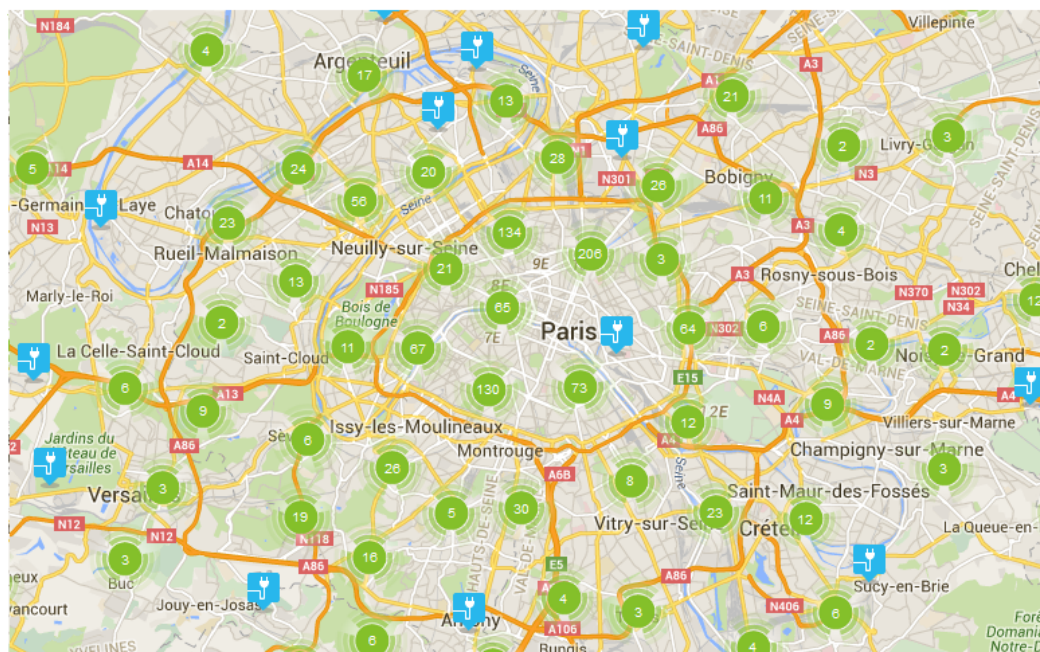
N184
Villepinte
Argenteuil
SAINT-DENIS
A3
A1
A3
4
17
13
21
A86
2
3
Livry-Gargan
5
A14
24
20
28
N1
N301
26
Bobigny
N3
-Germain-en-Laye
Chatou
56
11
N13
23
134
Rueil-Malmaison
Neuilly-sur-Seine
206
3
A3
4
SEINE-SAINT-DENIS
Chel
Marly-le-Roi
13
21
8E
9E
A3
Rosny-sous-Bois
N370
N302
N34
12
N185
65
Bois de Boulogne
Paris
64
N302
6
SEINE-SAINT-DENIS
2
7E
A86
2
La Celle-Saint-Cloud
Saint-Cloud
11
67
2
Noisy-le-Grand
VAL-DE-MARNE
E15
6
130
73
N4A
9
A4
9
A13
12
12E
A4
Villiers-sur-Marne
Sèvres
Issy-les-Moulineaux
Jardins du Château de Versailles
A86
6
Montrouge
Champigny-sur-Marne
26
A6B
3
Versailles
3
8
Saint-Maur-des-Fossés
5
30
23
N12
19
Vitry-sur-Seine
Créteil
12
La Queue-en-
N12
N118
16
3
A86
E5
Sucy-en-Brie
Buc
Jouy-en-Josas
A86
4
3
N406
6
Forê Domania
Guyancourt
6
Antony
A106
4
Rungis